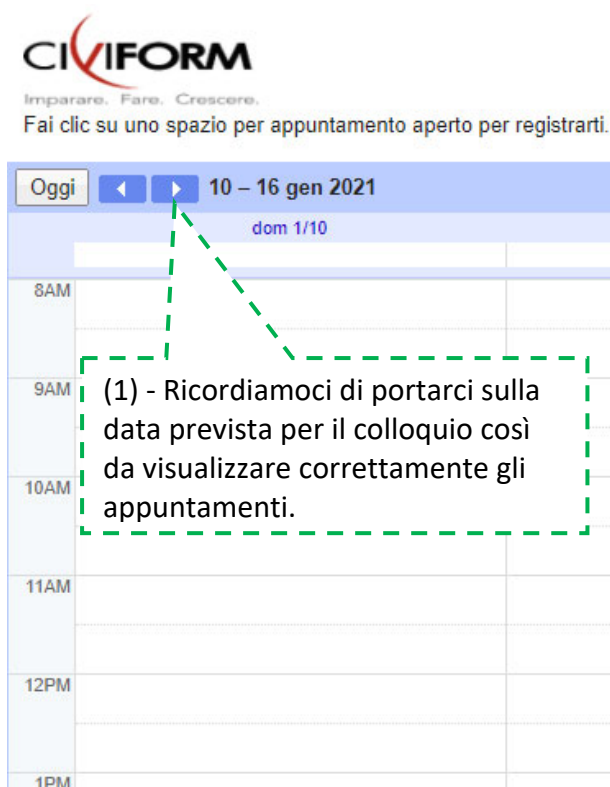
CIVIFORM
Imparare. Fare. Crescere.
Fai clic su uno spazio per appuntamento aperto per registrarti.

Oggi 10 – 16 gen 2021
dom 1/10

8AM
9AM
10AM
11AM
12PM
1PM

(1) - Ricordiamoci di portarci sulla data prevista per il colloquio così da visualizzare correttamente gli appuntamenti.